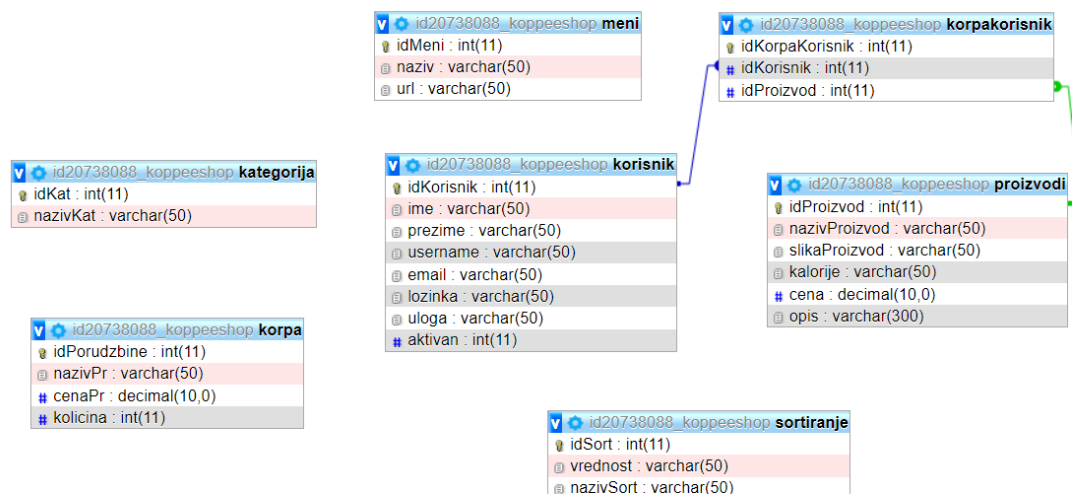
id20738088_koppeeshop meni
idMeni : int(11)
naziv : varchar(50)
url : varchar(50)

id20738088_koppeeshop korpakorisnik
idKorpaKorisnik : int(11)
idKorisnik : int(11)
idProizvod : int(11)

id20738088_koppeeshop kategorija
idKat : int(11)
nazivKat : varchar(50)

id20738088_koppeeshop korisnik
idKorisnik : int(11)
ime : varchar(50)
prezime : varchar(50)
username : varchar(50)
email : varchar(50)
lozinka : varchar(50)
uloga : varchar(50)
aktivan : int(11)

id20738088_koppeeshop proizvodi
idProizvod : int(11)
nazivProizvod : varchar(50)
slikaProizvod : varchar(50)
kalorije : varchar(50)
cena : decimal(10,0)
opis : varchar(300)

id20738088_koppeeshop korpa
idPorudzbine : int(11)
nazivPr : varchar(50)
cenaPr : decimal(10,0)
kolicina : int(11)

id20738088_koppeeshop sortiranje
idSort : int(11)
vrednost : varchar(50)
nazivSort : varchar(50)